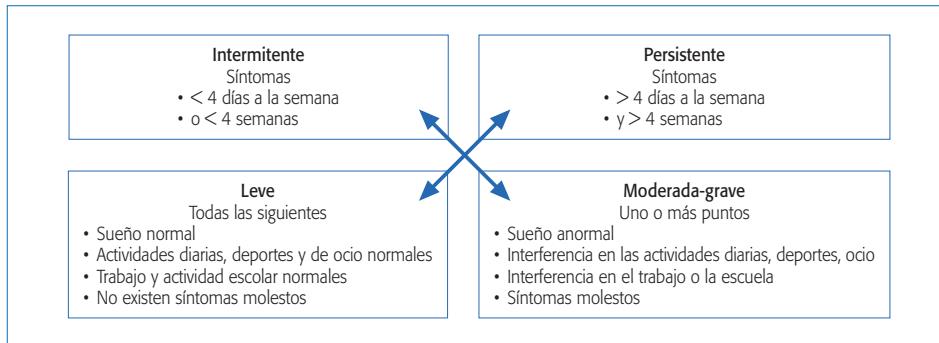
**Intermitente**
Síntomas
• $<$ 4 días a la semana
• o $<$ 4 semanas

**Persistente**
Síntomas
• $>$ 4 días a la semana
• y $>$ 4 semanas

**Leve**
Todas las siguientes
• Sueño normal
• Actividades diarias, deportes y de ocio normales
• Trabajo y actividad escolar normales
• No existen síntomas molestos

**Moderada-grave**
Uno o más puntos
• Sueño anormal
• Interferencia en las actividades diarias, deportes, ocio
• Interferencia en el trabajo o la escuela
• Síntomas molestos